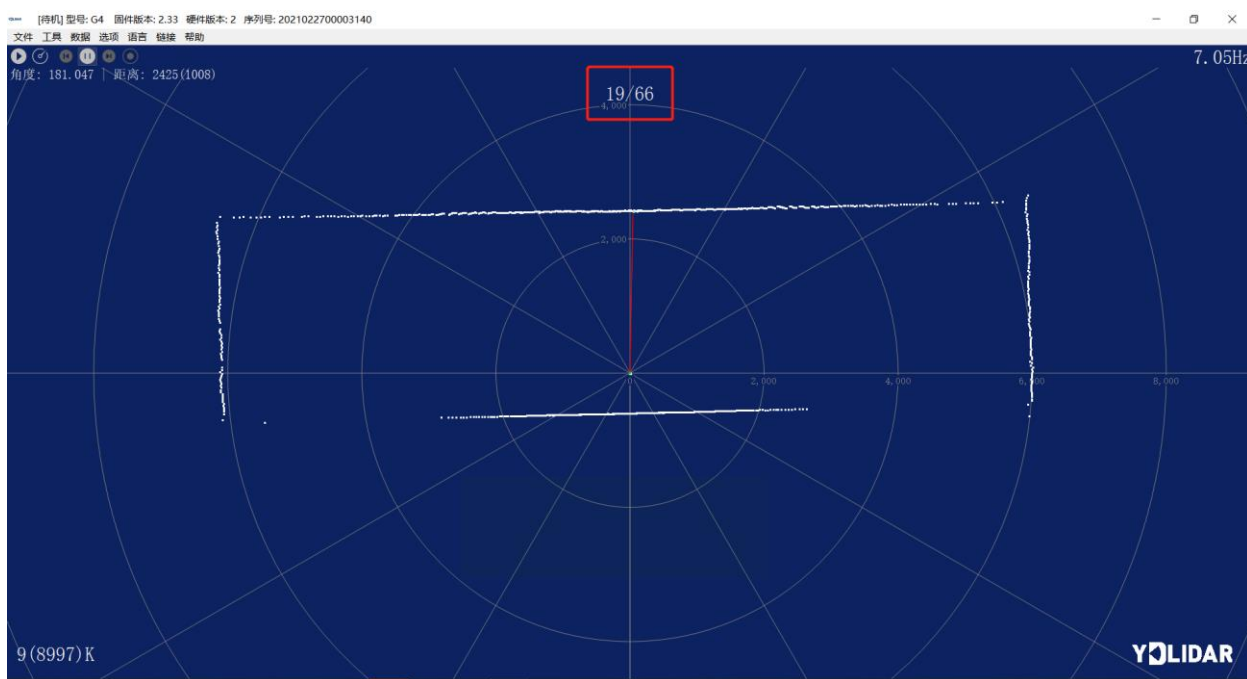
[待机] 型号: G4 固件版本: 2.33 硬件版本: 2 序列号: 2021022700003140

文件 工具 数据 选项 语言 链接 帮助

7.05Hz

角度: 181.047 | 距离: 2425(1008)

19/66

4,000

2,000

0

2,000

4,000

6,000

8,000

9(8997)K

YDLIDAR